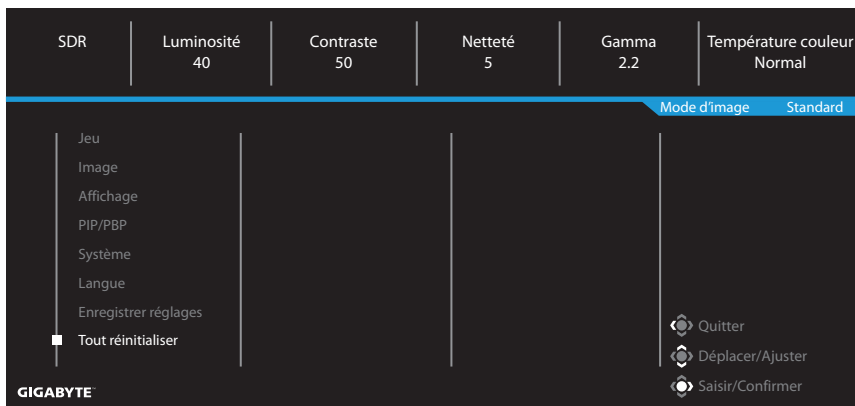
| SDR | Luminosité 40 | Contraste 50 | Netteté 5 | Gamma 2.2 | Température couleur Normal |
|---|---|---|---|---|---|

Mode d'image Standard

Jeu
Image
Affichage
PIP/PBP
Système
Langue
Enregistrer réglages
Tout réinitialiser

Quitter
Déplacer/Ajuster
Saisir/Confirmer

GIGABYTE